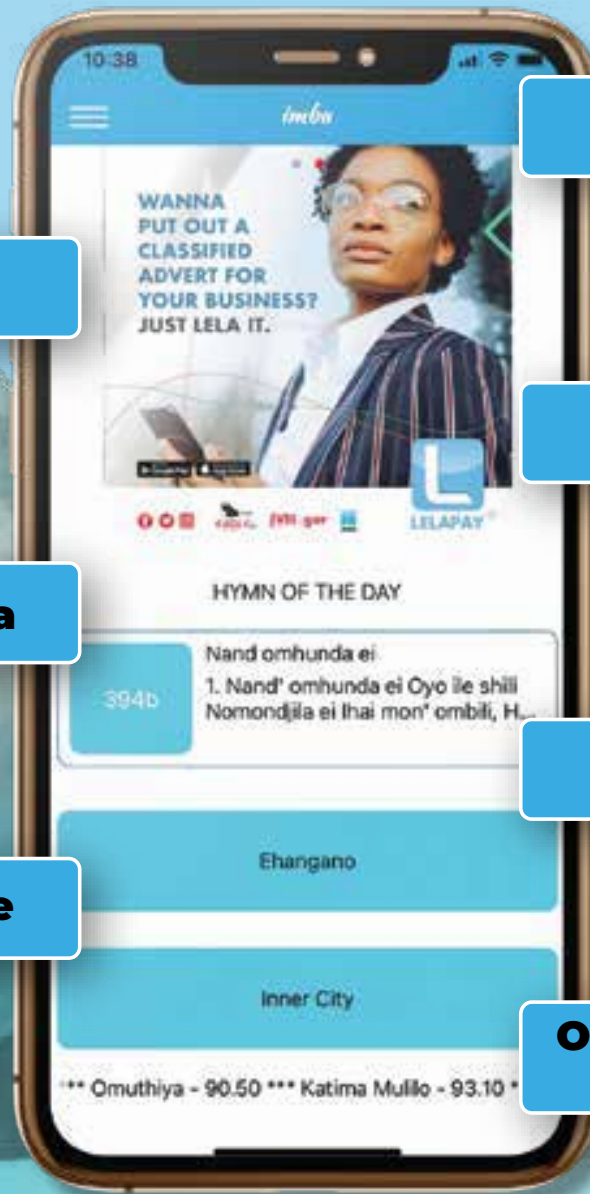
10:38

imba

WANNA PUT OUT A CLASSIFIED ADVERT FOR YOUR BUSINESS? JUST LELA IT.

LELAPAY

a

HYMN OF THE DAY

394b

Nand omhunda ei

1. Nand' omhunda ei Oyo ile shili Nomondjila ei lhai mon' ombili, H...

Ehangano

e

Inner City

o

** Omuthiya - 90.50 *** Katima Mulilo - 93.10 *